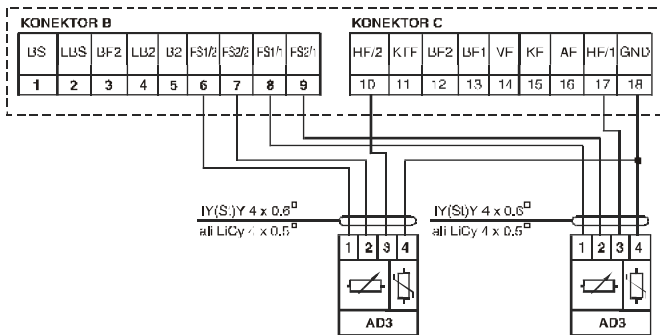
KONEKTOR B

| BS | LBS | BF2 | LB2 | B2 | FS1/2 | FS2/2 | FS1/1 | FS2/1 |
|---|---|---|---|---|---|---|---|---|
| 1 | 2 | 3 | 4 | 5 | 6 | 7 | 8 | 9 |

KONEKTOR C

| HF/2 | KTF | BF2 | BF1 | VF | KF | AF | HF/1 | GND |
|---|---|---|---|---|---|---|---|---|
| 10 | 11 | 12 | 13 | 14 | 15 | 16 | 17 | 18 |

IY(St)Y 4 x 0.6$^{\square}$
ali LiCy 4 x 0.5$^{\square}$

1 2 3 4

AD3

IY(St)Y 4 x 0.6$^{\square}$
ali LiCy 4 x 0.5$^{\square}$

1 2 3 4

AD3